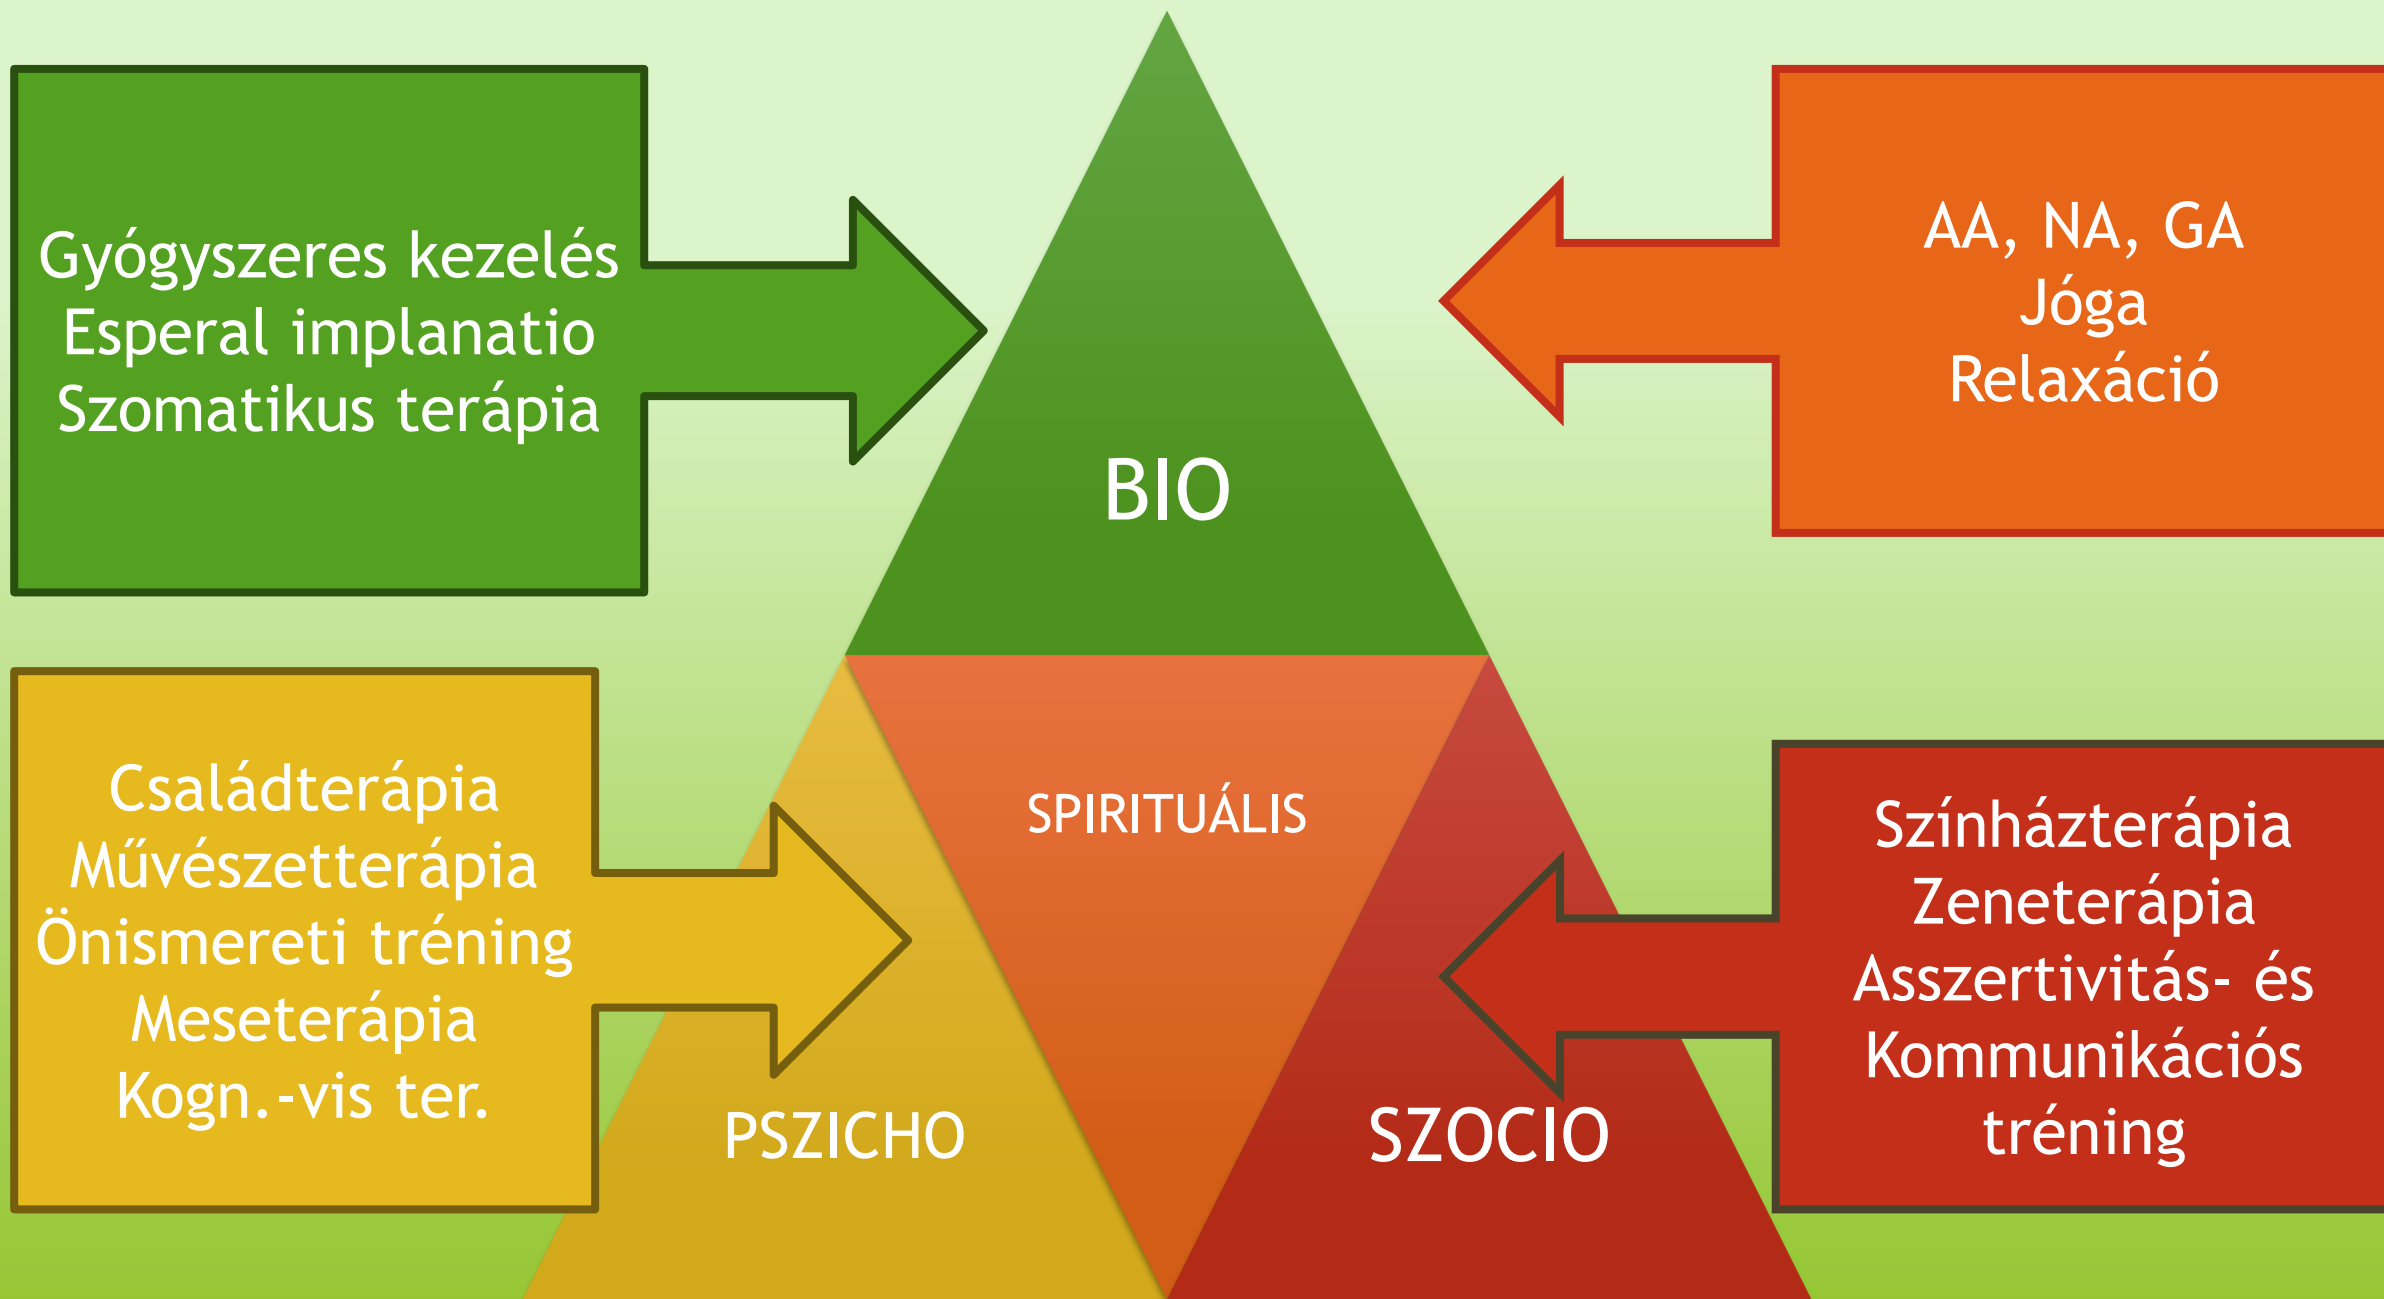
Gyógyszeres kezelés
Esperal implanatio
Szomatikus terápia

AA, NA, GA
Jóga
Relaxáció

BIO

SPIRITUÁLIS

Családterápia
Művészetterápia
Önismereti tréning
Meseterápia
Kogn.-vis ter.

PSZICHO

SZOCIO

Színházterápia
Zeneterápia
Asszertivitás- és
Kommunikációs
tréning